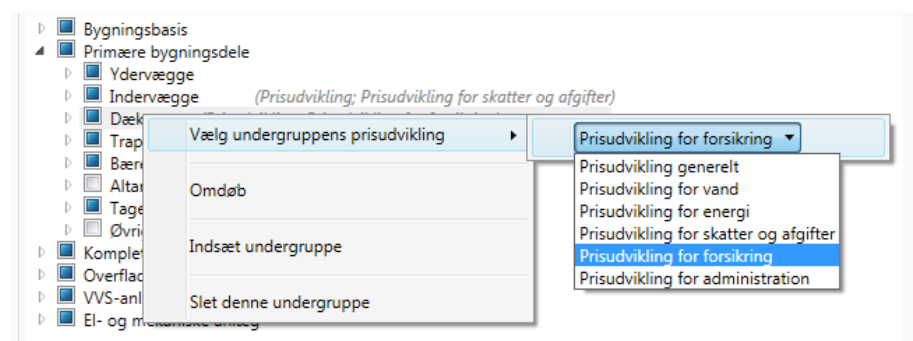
Bygningsbasis
Primære bygningsdele
Ydervægge
Indervægge (Prisudvikling; Prisudvikling for skatter og afgifter)
Dæk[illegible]
Trap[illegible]
Bære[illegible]
Altar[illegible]
Tage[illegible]
Øvri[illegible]
Komple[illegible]
Overfla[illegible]
VVS-anl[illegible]
El- og me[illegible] anlæg

Vælg undergruppens prisudvikling
Omdøb
Indsæt undergruppe
Slet denne undergruppe

Prisudvikling for forsikring
Prisudvikling generelt
Prisudvikling for vand
Prisudvikling for energi
Prisudvikling for skatter og afgifter
Prisudvikling for forsikring
Prisudvikling for administration